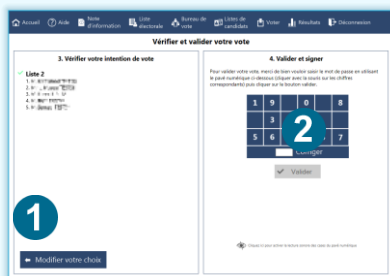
Accueil Aide Note d'information Liste électorale Bureau de vote Listes de candidats Voter Résultats Déconnexion

Vérifier et valider votre vote

3. Vérifier votre intention de vote

Liste 2
1. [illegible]
2. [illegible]
3. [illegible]
4. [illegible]
5. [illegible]

1

Modifier votre choix

4. Valider et signer

Pour valider votre vote, merci de bien vouloir saisir le mot de passe en utilisant le pavé numérique ci-dessous (cliquer avec la souris sur les chiffres correspondants) puis cliquer sur le bouton valider.

| 1 | 9 |  | 0 | 8 |
|---|---|---|---|---|
| 3 |  |  |  | 4 |
| 5 | 6 |  | 7 |  |

2

Corriger

Valider

Cliquez ici pour activer la lecture sonore des cases du pavé numérique